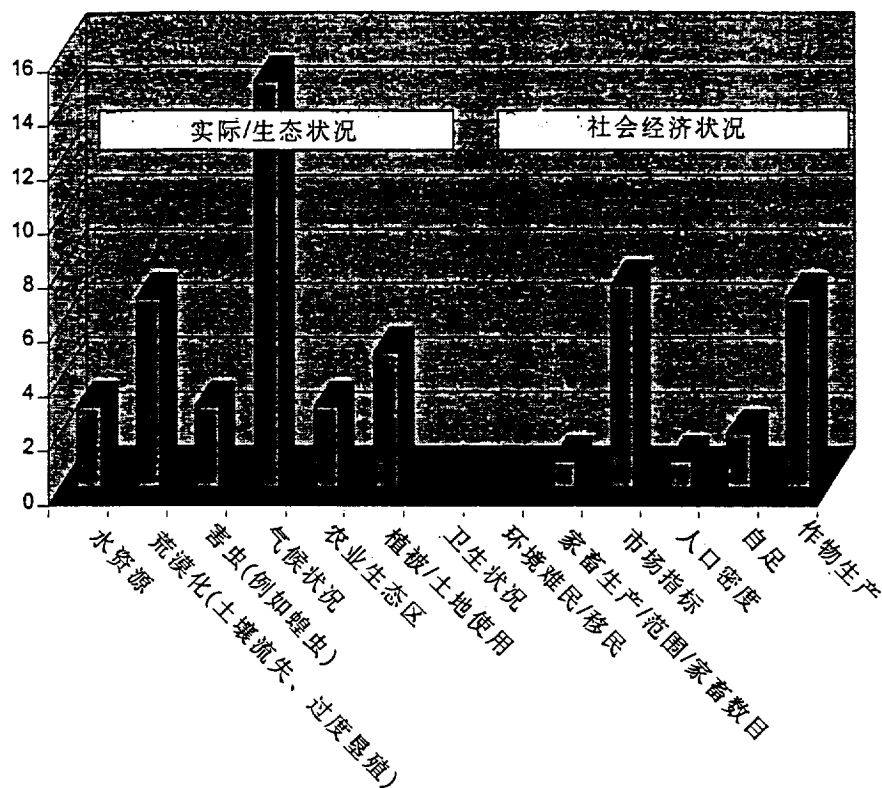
16
14
12
10
8
6
4
2
0

实际/生态状况

社会经济状况

水资源
荒漠化(土壤流失、过度垦殖)
害虫(例如蝗虫)
气候状况
农业生态区
植被/土地使用
卫生状况
环境难民/移民
家畜生产/范围/家畜数目
市场指标
人口密度
自足
作物生产